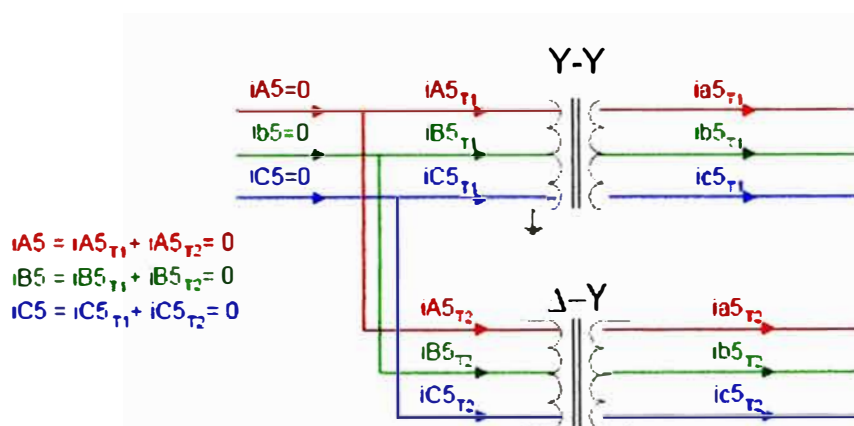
Y-Y

iA5=0
iB5=0
iC5=0

$iA5_{T1}$
$iB5_{T1}$
$iC5_{T1}$

$ia5_{T1}$
$ib5_{T1}$
$ic5_{T1}$

$iA5 = iA5_{T1} + iA5_{T2} = 0$
$iB5 = iB5_{T1} + iB5_{T2} = 0$
$iC5 = iC5_{T1} + iC5_{T2} = 0$

Δ-Y

$iA5_{T2}$
$iB5_{T2}$
$iC5_{T2}$

$ia5_{T2}$
$ib5_{T2}$
$ic5_{T2}$